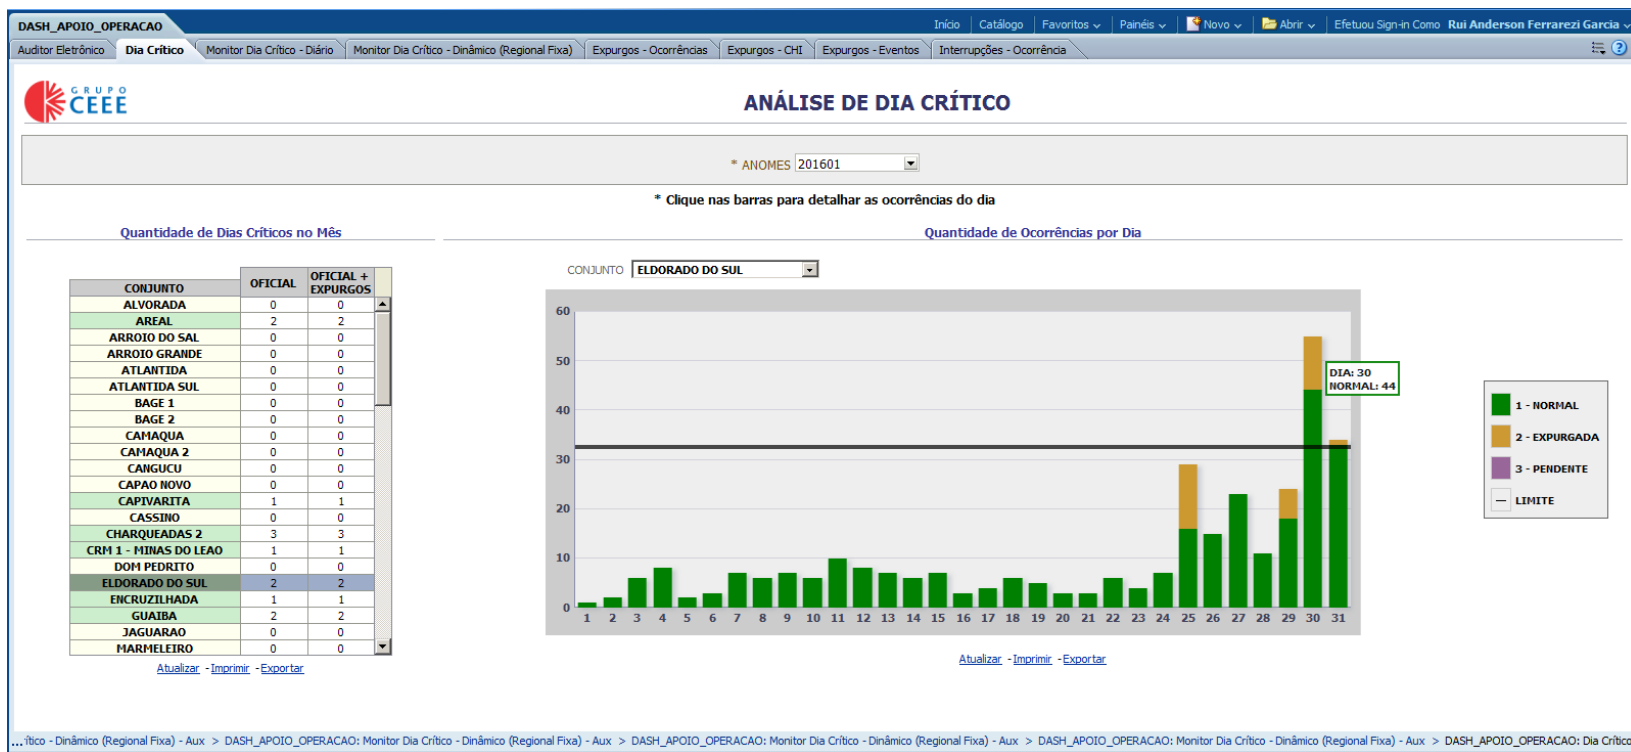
DASH_APOIO_OPERACAO

Início | Catálogo | Favoritos | Painéis | Novo | Abrir | Efetuou Sign-in Como Rui Anderson Ferrarezi Garcia

Auditor Eletrônico | Dia Crítico | Monitor Dia Crítico - Diário | Monitor Dia Crítico - Dinâmico (Regional Fixa) | Expurgos - Ocorrências | Expurgos - CHI | Expurgos - Eventos | Interrupções - Ocorrência

GRUPO CEEE

ANÁLISE DE DIA CRÍTICO

* ANOMES 201601

* Clique nas barras para detalhar as ocorrências do dia

Quantidade de Dias Críticos no Mês

| CONJUNTO | OFICIAL | OFICIAL + EXPURGOS |
|---|---|---|
| ALVORADA | 0 | 0 |
| AREAL | 2 | 2 |
| ARROIO DO SAL | 0 | 0 |
| ARROIO GRANDE | 0 | 0 |
| ATLANTIDA | 0 | 0 |
| ATLANTIDA SUL | 0 | 0 |
| BAGE 1 | 0 | 0 |
| BAGE 2 | 0 | 0 |
| CAMAQUA | 0 | 0 |
| CAMAQUA 2 | 0 | 0 |
| CANGUCU | 0 | 0 |
| CAPAO NOVO | 0 | 0 |
| CAPIVARITA | 1 | 1 |
| CASSINO | 0 | 0 |
| CHARQUEADAS 2 | 3 | 3 |
| CRM 1 - MINAS DO LEAO | 1 | 1 |
| DOM PEDRITO | 0 | 0 |
| ELDORADO DO SUL | 2 | 2 |
| ENCRUZILHADA | 1 | 1 |
| GUAIBA | 2 | 2 |
| JAGUARAO | 0 | 0 |
| MARMELEIRO | 0 | 0 |

Atualizar - Imprimir - Exportar

Quantidade de Ocorrências por Dia

CONJUNTO ELDORADO DO SUL

60
50
40
30
20
10
0

1 2 3 4 5 6 7 8 9 10 11 12 13 14 15 16 17 18 19 20 21 22 23 24 25 26 27 28 29 30 31

DIA: 30
NORMAL: 44

1 - NORMAL
2 - EXPURGADA
3 - PENDENTE
LIMITE

Atualizar - Imprimir - Exportar

...ítico - Dinâmico (Regional Fixa) - Aux > DASH_APOIO_OPERACAO: Monitor Dia Crítico - Dinâmico (Regional Fixa) - Aux > DASH_APOIO_OPERACAO: Monitor Dia Crítico - Dinâmico (Regional Fixa) - Aux > DASH_APOIO_OPERACAO: Monitor Dia Crítico - Dinâmico (Regional Fixa) - Aux > DASH_APOIO_OPERACAO: Dia Crítico